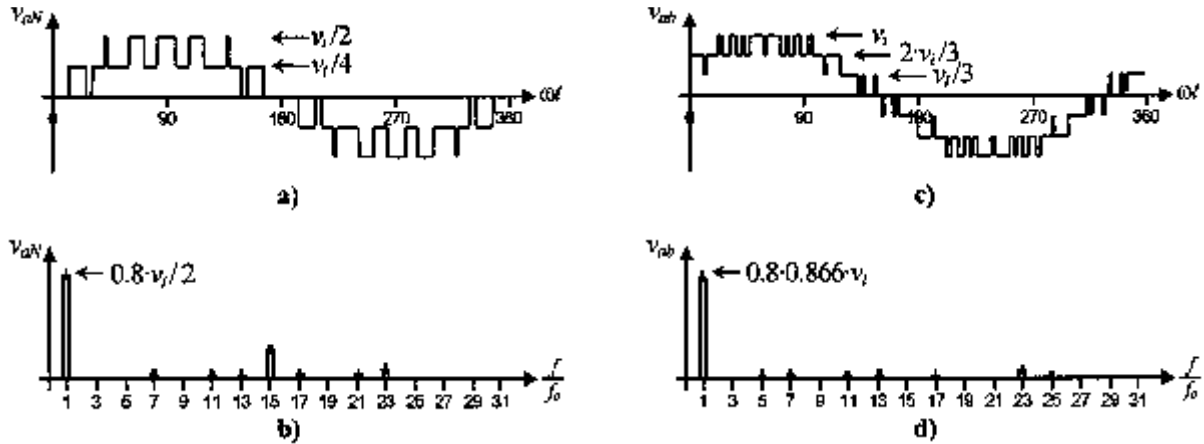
$v_{aN}$
$\leftarrow v_i/2$
$\leftarrow v_i/4$
$\omega t$
0 90 180 270 360
a)

$v_{ab}$
$\leftarrow v_i$
$2 \cdot v_i/3$
$\leftarrow v_i/3$
$\omega t$
0 90 180 270 360
c)

$v_{aN}$
$\leftarrow 0.8 \cdot v_i/2$
1 3 5 7 9 11 13 15 17 19 21 23 25 27 29 31
$\frac{f}{f_o}$
b)

$v_{ab}$
$\leftarrow 0.8 \cdot 0.866 \cdot v_i$
1 3 5 7 9 11 13 15 17 19 21 23 25 27 29 31
$\frac{f}{f_o}$
d)